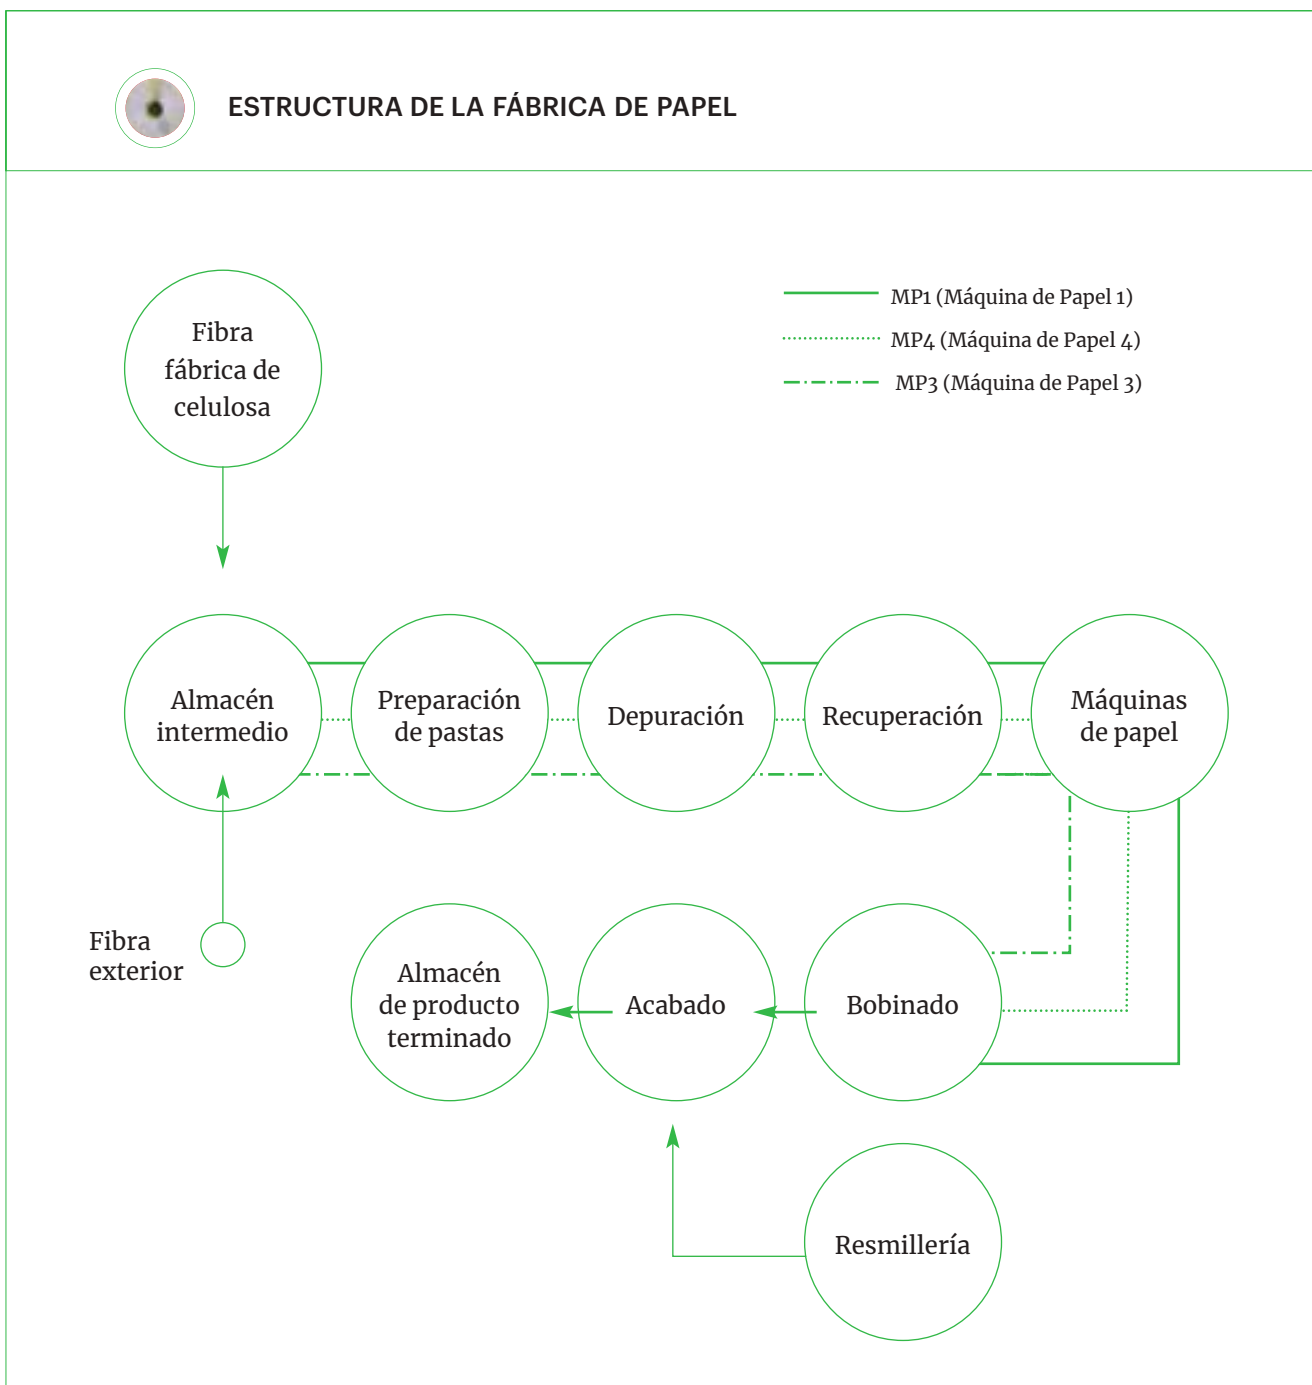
ESTRUCTURA DE LA FÁBRICA DE PAPEL

MP1 (Máquina de Papel 1)
MP4 (Máquina de Papel 4)
MP3 (Máquina de Papel 3)

Fibra fábrica de celulosa

Almacén intermedio

Preparación de pastas

Depuración

Recuperación

Máquinas de papel

Fibra exterior

Almacén de producto terminado

Acabado

Bobinado

Resmillería